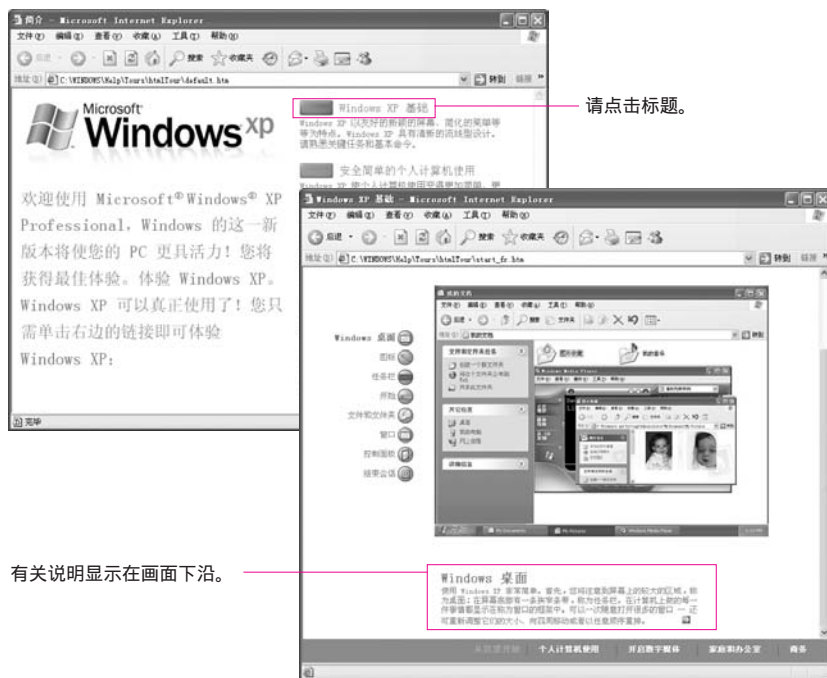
简介 - Microsoft Internet Explorer
文件(F) 编辑(E) 查看(V) 收藏(A) 工具(T) 帮助(H)
后退 搜索 收藏夹
地址(D) C:\WINDOWS\Help\Tours\htmlTour\default.htm
转到 链接

Microsoft Windows xp

Windows XP 基础
Windows XP 以先进的新颖的屏幕、简化的菜单等为特点。Windows XP 具有清新的流线型设计。请熟悉关键任务和基本命令。

安全简单的个人计算机使用
Windows XP 使个人计算机使用更加安全简单。更

欢迎使用 Microsoft® Windows® XP Professional，Windows 的这一新版本将使您的 PC 更具活力！您将获得最佳体验。体验 Windows XP。Windows XP 可以真正使用了！您只需单击右边的链接即可体验 Windows XP：

完毕

请点击标题。

Windows XP 基础 - Microsoft Internet Explorer
文件(F) 编辑(E) 查看(V) 收藏(A) 工具(T) 帮助(H)
后退 搜索 收藏夹
地址(D) C:\WINDOWS\Help\Tours\htmlTour\start_fr.htm
转到 链接

Windows 桌面
图标
任务栏
开始
文件和文件夹
窗口
控制面板
帮助会话

我的文档
图片收藏
我的音乐

Windows 桌面
使用 Windows XP 非常简单。首先，您将注意到屏幕上的较大的区域，称为桌面；在屏幕底部有一条条带会看，称为任务栏。在计算机上的每一件事情都显示在称为窗口的框架中。可以一次随意打开许多的窗口 — 还可重新调整它们的大小、将其移动或者以任意顺序重排。

有关说明显示在画面下沿。

从这里开始 个人计算机使用 开启数字媒体 家庭和办公室 商务